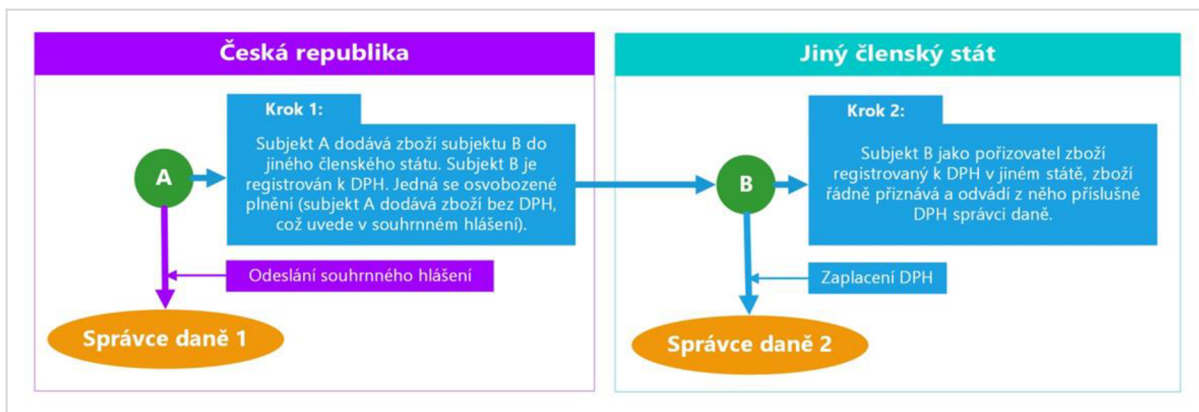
Česká republika

Krok 1:

Subjekt A dodává zboží subjektu B do jiného členského státu. Subjekt B je registrován k DPH. Jedná se osvobozené plnění (subjekt A dodává zboží bez DPH, což uvede v souhrnném hlášení).

A

Odeslání souhrnného hlášení

Správce daně 1

Jiný členský stát

Krok 2:

Subjekt B jako pořizovatel zboží registrovaný k DPH v jiném státě, zboží řádně přiznává a odvádí z něho příslušné DPH správci daně.

B

Zaplacení DPH

Správce daně 2